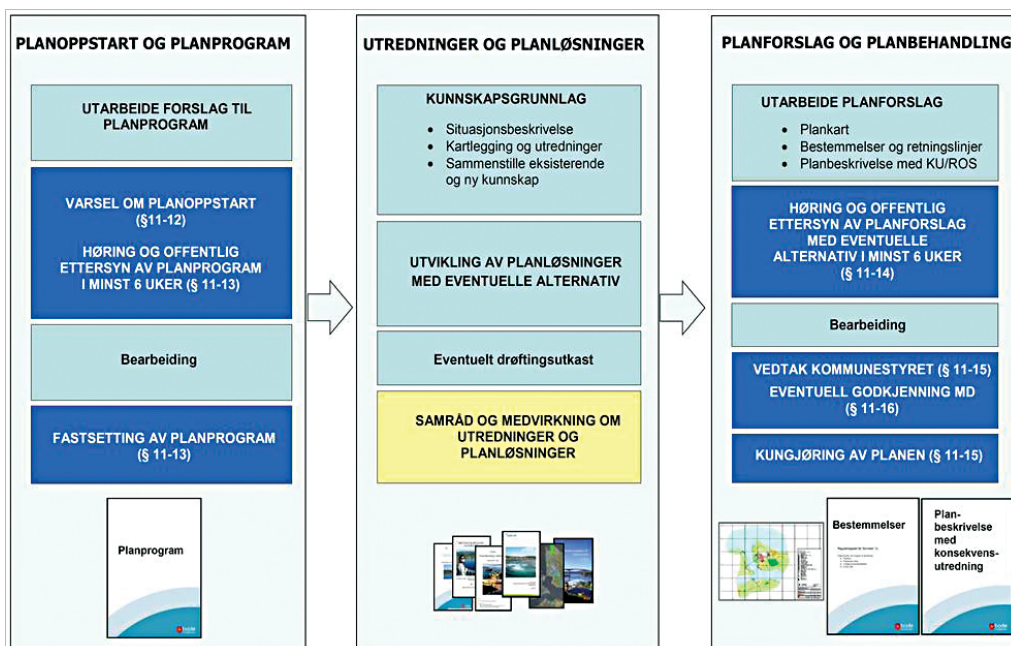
PLANOPPSTART OG PLANPROGRAM

UTARBEIDE FORSLAG TIL PLANPROGRAM

VARSEL OM PLANOPPSTART (§11-12)

HØRING OG OFFENTLIG ETTERSYN AV PLANPROGRAM I MINST 6 UKER (§ 11-13)

Bearbeiding

FASTSETTING AV PLANPROGRAM (§ 11-13)

Planprogram

UTREDNINGER OG PLANLØSNINGER

KUNNSKAPSGRUNNLAG

- Situasjonsbeskrivelse
- Kartlegging og utredninger
- Sammenstille eksisterende og ny kunnskap

UTVIKLING AV PLANLØSNINGER MED EVENTUELLE ALTERNATIV

Eventuelt drøftingsutkast

SAMRÅD OG MEDVIRKNING OM UTREDNINGER OG PLANLØSNINGER

PLANFORSLAG OG PLANBEHANDLING

UTARBEIDE PLANFORSLAG

- Plankart
- Bestemmelser og retningslinjer
- Planbeskrivelse med KU/ROS

HØRING OG OFFENTLIG ETTERSYN AV PLANFORSLAG MED EVENTUELLE ALTERNATIV I MINST 6 UKER (§ 11-14)

Bearbeiding

VEDTAK KOMMUNESTYRET (§ 11-15)
EVENTUELL GODKJENNING MD (§ 11-16)

KUNGJØRING AV PLANEN (§ 11-15)

Bestemmelser

Planbeskrivelse med konsekvensutredning